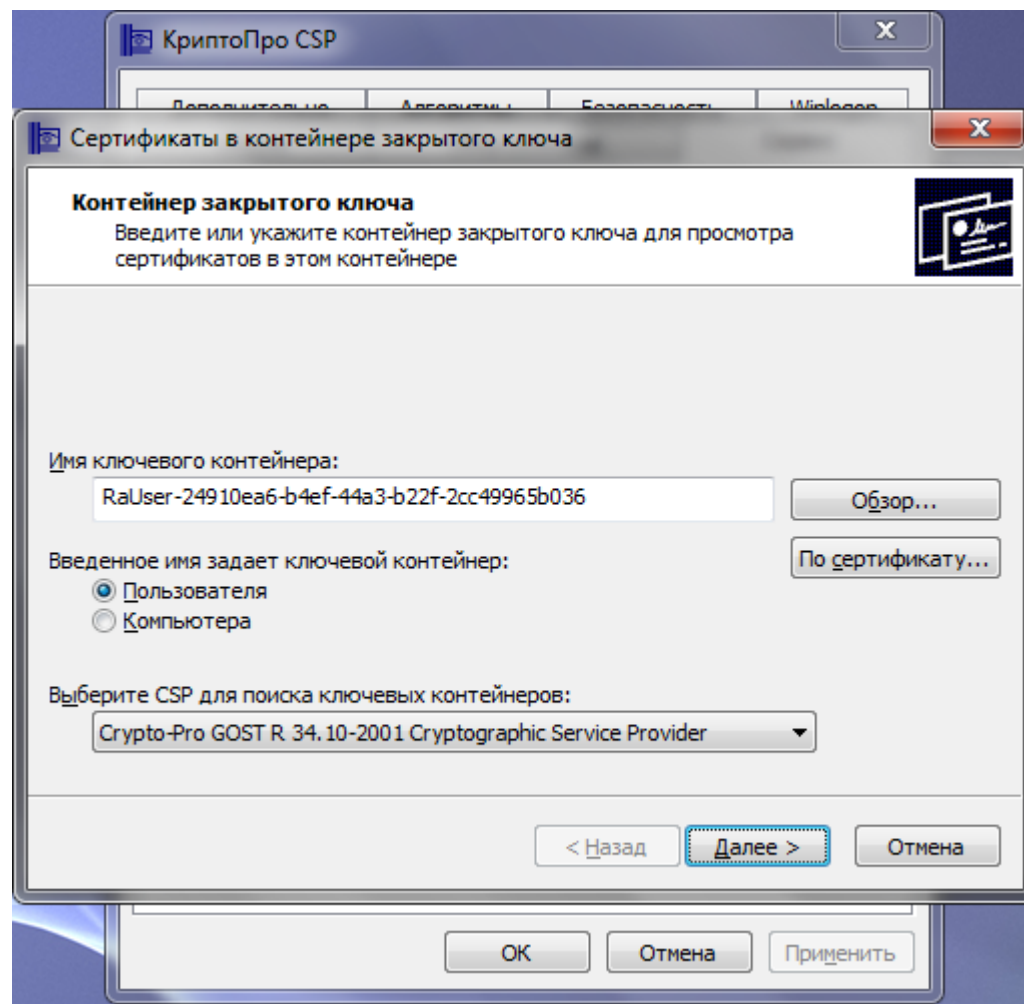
КриптоПро CSP

Дополнительно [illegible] Алгоритмы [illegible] Безопасность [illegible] Winlogon

Сертификаты в контейнере закрытого ключа

Контейнер закрытого ключа
Введите или укажите контейнер закрытого ключа для просмотра сертификатов в этом контейнере

Имя ключевого контейнера:
RaUser-24910ea6-b4ef-44a3-b22f-2cc49965b036
Обзор...

Введенное имя задает ключевой контейнер:
По сертификату...
Пользователя
Компьютера

Выберите CSP для поиска ключевых контейнеров:
Crypto-Pro GOST R 34.10-2001 Cryptographic Service Provider

< Назад
Далее >
Отмена

OK
Отмена
Применить